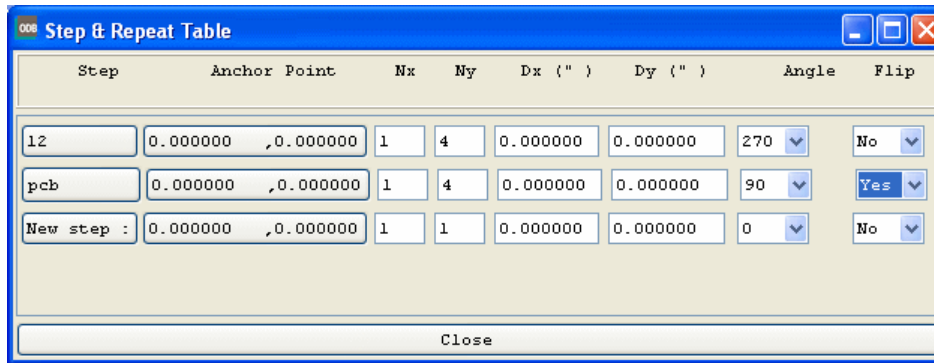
Step & Repeat Table

| Step | Anchor Point | Nx | Ny | Dx (" ) | Dy (" ) | Angle | Flip |
|---|---|---|---|---|---|---|---|
| 12 | 0.000000 ,0.000000 | 1 | 4 | 0.000000 | 0.000000 | 270 | No |
| pcb | 0.000000 ,0.000000 | 1 | 4 | 0.000000 | 0.000000 | 90 | Yes |
| New step : | 0.000000 ,0.000000 | 1 | 1 | 0.000000 | 0.000000 | 0 | No |

Close